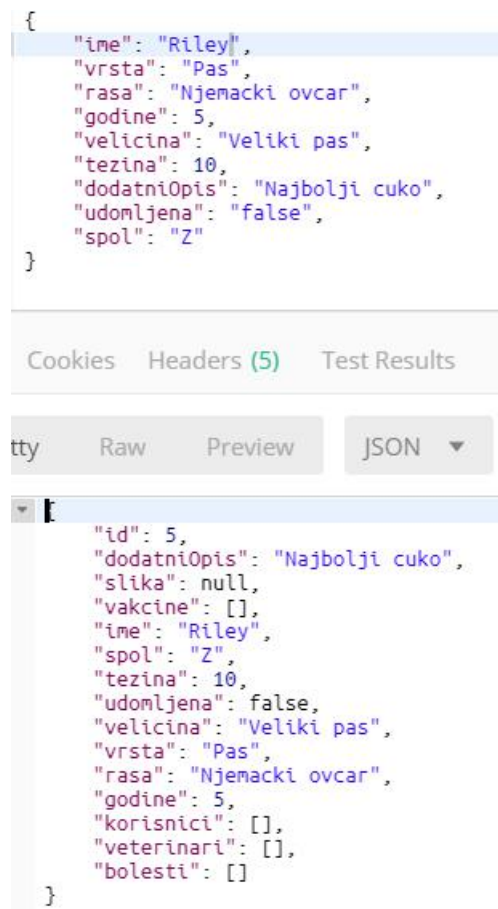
{
    "ime": "Riley",
    "vrsta": "Pas",
    "rasa": "Njemacki ovcar",
    "godine": 5,
    "velicina": "Veliki pas",
    "tezina": 10,
    "dodatniOpis": "Najbolji cuko",
    "udomljena": "false",
    "spol": "Z"
}

Cookies Headers (5) Test Results

tty Raw Preview JSON

{
    "id": 5,
    "dodatniOpis": "Najbolji cuko",
    "slika": null,
    "vakcine": [],
    "ime": "Riley",
    "spol": "Z",
    "tezina": 10,
    "udomljena": false,
    "velicina": "Veliki pas",
    "vrsta": "Pas",
    "rasa": "Njemacki ovcar",
    "godine": 5,
    "korisnici": [],
    "veterinari": [],
    "bolesti": []
}